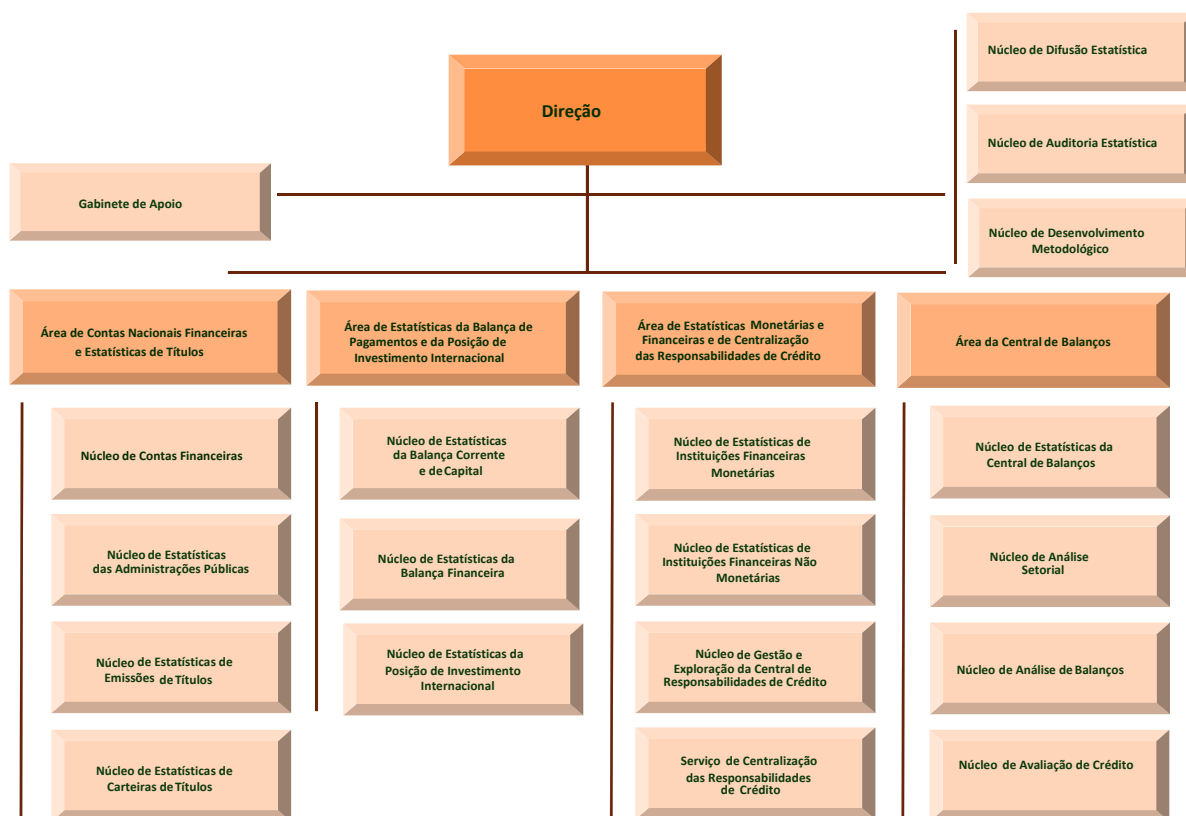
Direção

Gabinete de Apoio

Núcleo de Difusão Estatística

Núcleo de Auditoria Estatística

Núcleo de Desenvolvimento Metodológico

Área de Contas Nacionais Financeiras e Estatísticas de Títulos

Núcleo de Contas Financeiras

Núcleo de Estatísticas das Administrações Públicas

Núcleo de Estatísticas de Emissões de Títulos

Núcleo de Estatísticas de Carteiras de Títulos

Área de Estatísticas da Balança de Pagamentos e da Posição de Investimento Internacional

Núcleo de Estatísticas da Balança Corrente e de Capital

Núcleo de Estatísticas da Balança Financeira

Núcleo de Estatísticas da Posição de Investimento Internacional

Área de Estatísticas Monetárias e Financeiras e de Centralização das Responsabilidades de Crédito

Núcleo de Estatísticas de Instituições Financeiras Monetárias

Núcleo de Estatísticas de Instituições Financeiras Não Monetárias

Núcleo de Gestão e Exploração da Central de Responsabilidades de Crédito

Serviço de Centralização das Responsabilidades de Crédito

Área da Central de Balanços

Núcleo de Estatísticas da Central de Balanços

Núcleo de Análise Setorial

Núcleo de Análise de Balanços

Núcleo de Avaliação de Crédito